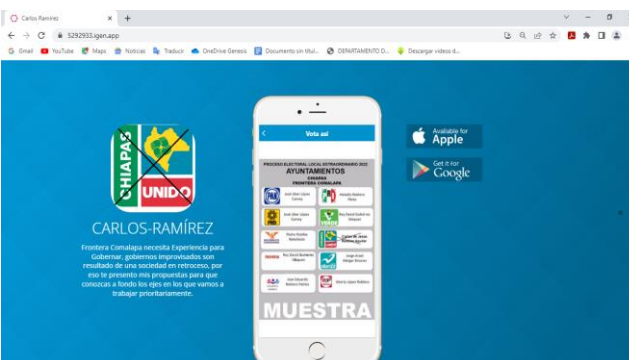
Carlos Ramírez
5292933.igen.app
Gmail YouTube Maps Noticias Traducir OneDrive Genesis Documento sin títul... DEPARTAMENTO D... Descargar videos d...

CHIAPAS UNIDO

CARLOS-RAMÍREZ

Frontera Comalapa necesita Experiencia para Gobernar, gobiernos improvisados son resultado de una sociedad en retroceso, por eso te presento mis propuestas para que conozcas a fondo los ejes en los que vamos a trabajar prioritariamente.

Vota así

PROCESO ELECTORAL LOCAL EXTRAORDINARIO 2022
AYUNTAMIENTOS
CHIAPAS
FRONTERA COMALAPA

José Eber López Correa
Rosalío Baldemar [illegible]
José Eber López Correa
Rey David Gutiérrez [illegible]
Pedro Peralta Maldonado
Carlos de Jesús Ramírez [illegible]
Rey David Gutiérrez Villatoro
Jorge Ariel Vargas Briones
José Eduardo Robledo Pérez
Alberto López Robles

MUESTRA

Available for Apple
Get it for Google